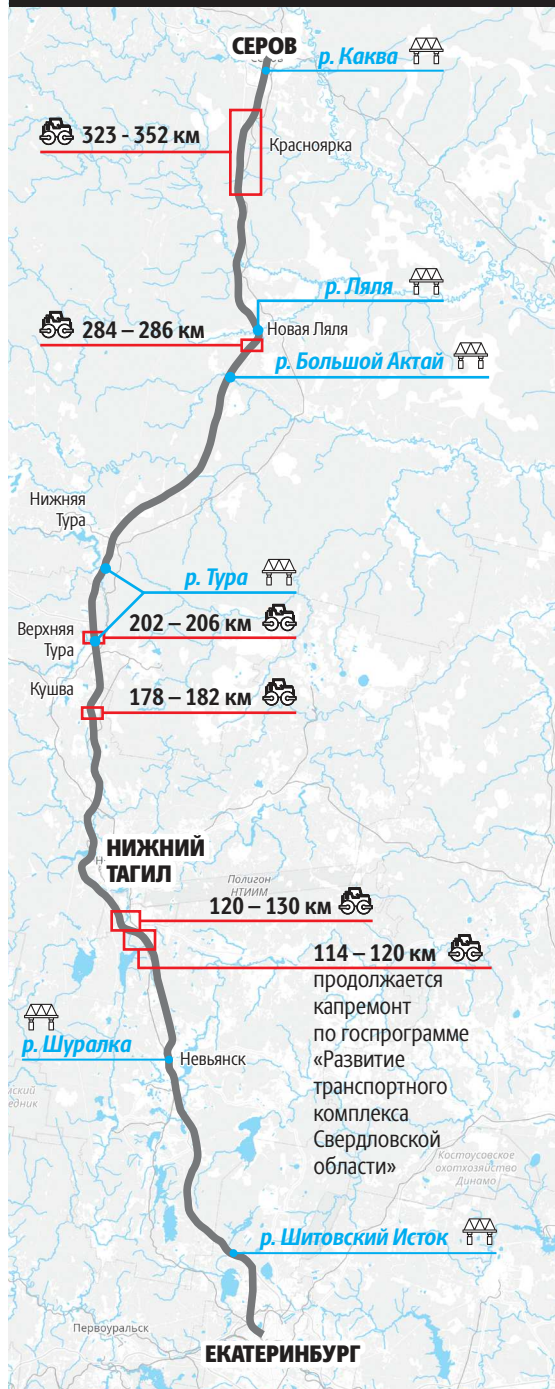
СЕРОВ
р. Каква
323 - 352 км
Красноярка
р. Ляля
284 – 286 км
Новая Ляля
р. Большой Актай
Нижняя Тура
р. Тура
202 – 206 км
Верхняя Тура
Кушва
178 – 182 км
НИЖНИЙ ТАГИЛ
Полигон НТИИМ
120 – 130 км
114 – 120 км
продолжается капремонт по госпрограмме «Развитие транспортного комплекса Свердловской области»
р. Шуралка
Невьянск
Костоусовское охотхозяйство Динамо
р. Шитовский Исток
Первоуральск
ЕКАТЕРИНБУРГ